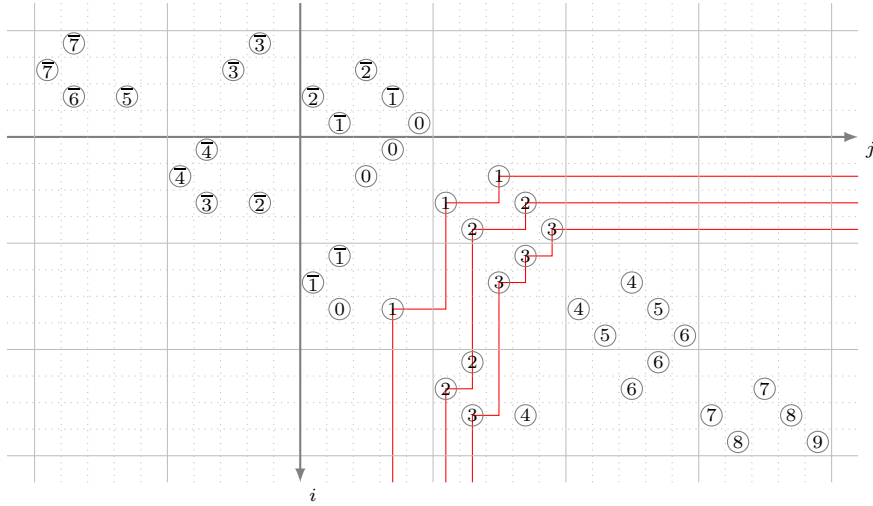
$\overline{7}$ $\overline{3}$
$\overline{7}$ $\overline{3}$ $\overline{2}$
$\overline{6}$ $\overline{5}$ $\overline{2}$ $\overline{1}$
$\overline{1}$ 0
$j$
$\overline{4}$ 0
$\overline{4}$ 0 1
$\overline{3}$ $\overline{2}$ 1 2
2 3
$\overline{1}$ 3
$\overline{1}$ 3 4
0 1 4 5
5 6
2 6
2 6 7
3 4 7 8
8 9
$i$